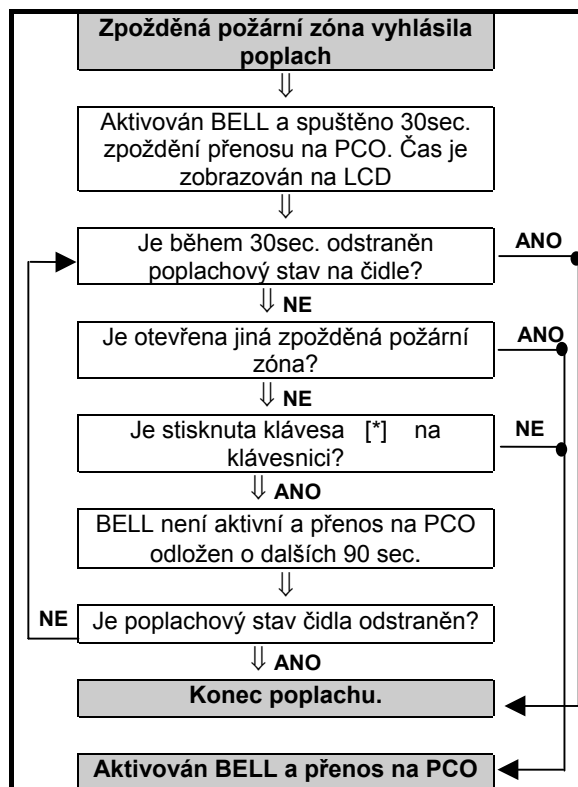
Zpožděná požární zóna vyhlásila poplach

⇓

Aktivován BELL a spuštěno 30sec. zpoždění přenosu na PCO. Čas je zobrazován na LCD

⇓

Je během 30sec. odstraněn poplachový stav na čidle?

ANO

⇓ NE

Je otevřena jiná zpožděná požární zóna?

ANO

⇓ NE

Je stisknuta klávesa [*] na klávesnici?

NE

⇓ ANO

BELL není aktivní a přenos na PCO odložen o dalších 90 sec.

⇓

NE

Je poplachový stav čidla odstraněn?

⇓ ANO

Konec poplachu.

Aktivován BELL a přenos na PCO